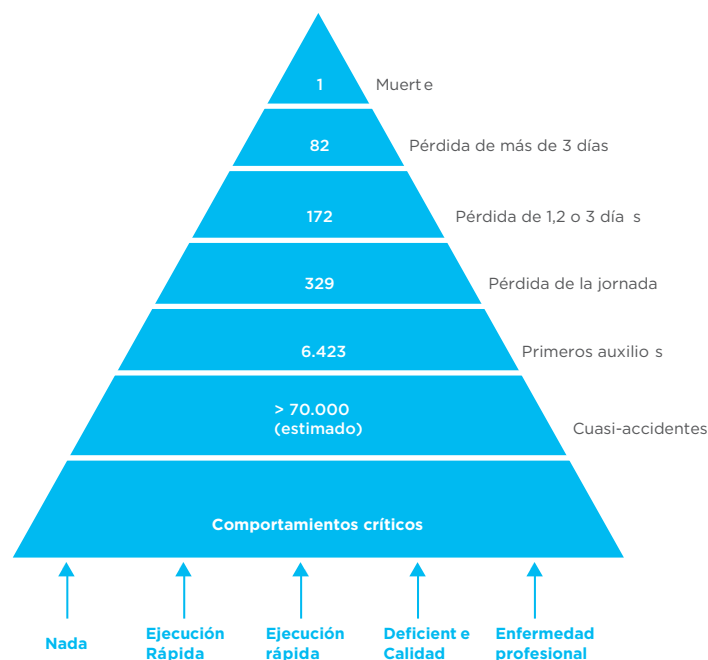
1 Muert e

82 Pérdida de más de 3 días

172 Pérdida de 1,2 o 3 día s

329 Pérdida de la jornada

6.423 Primeros auxilio s

> 70.000 (estimado) Cuasi-accidentes

Comportamientos críticos

Nada

Ejecución Rápida

Ejecución rápida

Deficient e Calidad

Enfermedad profesional